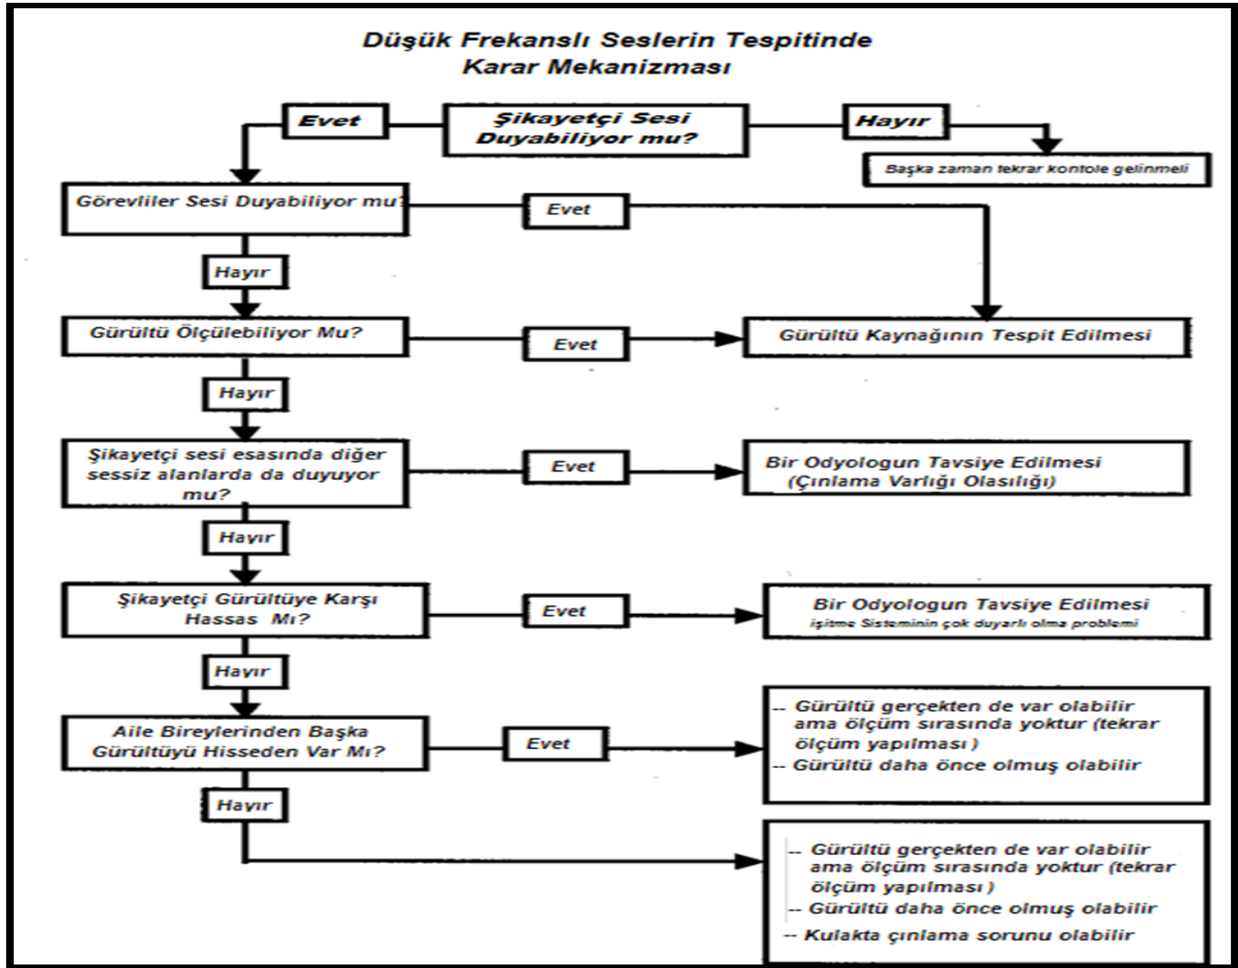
Düşük Frekanslı Seslerin Tespitinde Karar Mekanizması

Evet

Şikayetçi Sesi Duyabiliyor mu?

Hayır

Başka zaman tekrar kontole gelinmeli

Görevliler Sesi Duyabiliyor mu?

Evet

Hayır

Gürültü Ölçülebiliyor Mu?

Evet

Gürültü Kaynağının Tespit Edilmesi

Hayır

Şikayetçi sesi esasında diğer sessiz alanlarda da duyuyor mu?

Evet

Bir Odyologun Tavsiye Edilmesi (Çınlama Varlığı Olasılığı)

Hayır

Şikayetçi Gürültüye Karşı Hassas Mı?

Evet

Bir Odyologun Tavsiye Edilmesi
işitme Sisteminin çok duyarlı olma problemi

Hayır

Aile Bireylerinden Başka Gürültüyü Hisseden Var Mı?

Evet

-- Gürültü gerçekten de var olabilir ama ölçüm sırasında yoktur (tekrar ölçüm yapılması )
-- Gürültü daha önce olmuş olabilir

Hayır

-- Gürültü gerçekten de var olabilir ama ölçüm sırasında yoktur (tekrar ölçüm yapılması )
-- Gürültü daha önce olmuş olabilir
-- Kulakta çınlama sorunu olabilir